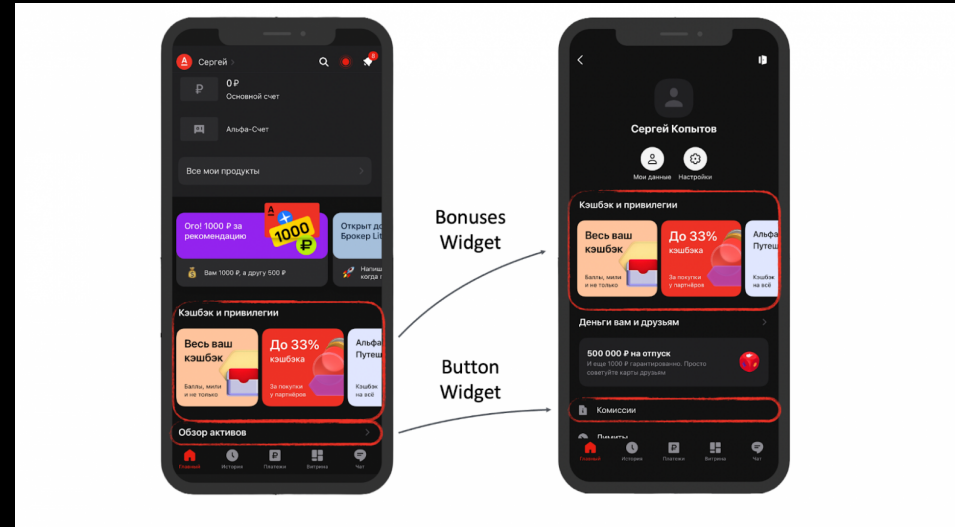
А Сергей

0 ₽
Основной счет

Альфа-Счет

Все мои продукты

Ого! 1000 ₽ за рекомендацию

1000 ₽

Вам 1000 ₽, а другу 500 ₽

Открыт д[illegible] Брокер Li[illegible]

Нагиш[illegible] когда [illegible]

Кэшбэк и привилегии

Весь ваш кэшбэк

Баллы, мили и не только

До 33% кэшбэка

За покупки у партнёров

Альфа Путеш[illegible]

Кэшбэк на всё

Обзор активов

Главный История Платежи Витрина Чат

Bonuses Widget

Button Widget

Сергей Копытов

Мои данные Настройки

Кэшбэк и привилегии

Весь ваш кэшбэк

Баллы, мили и не только

До 33% кэшбэка

За покупки у партнёров

Альфа Путеш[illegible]

Кэшбэк на всё

Деньги вам и друзьям

500 000 ₽ на отпуск
И еще 1000 ₽ гарантированно. Просто советуйте карты друзьям

Комиссии

Лимиты

Главный История Платежи Витрина Чат